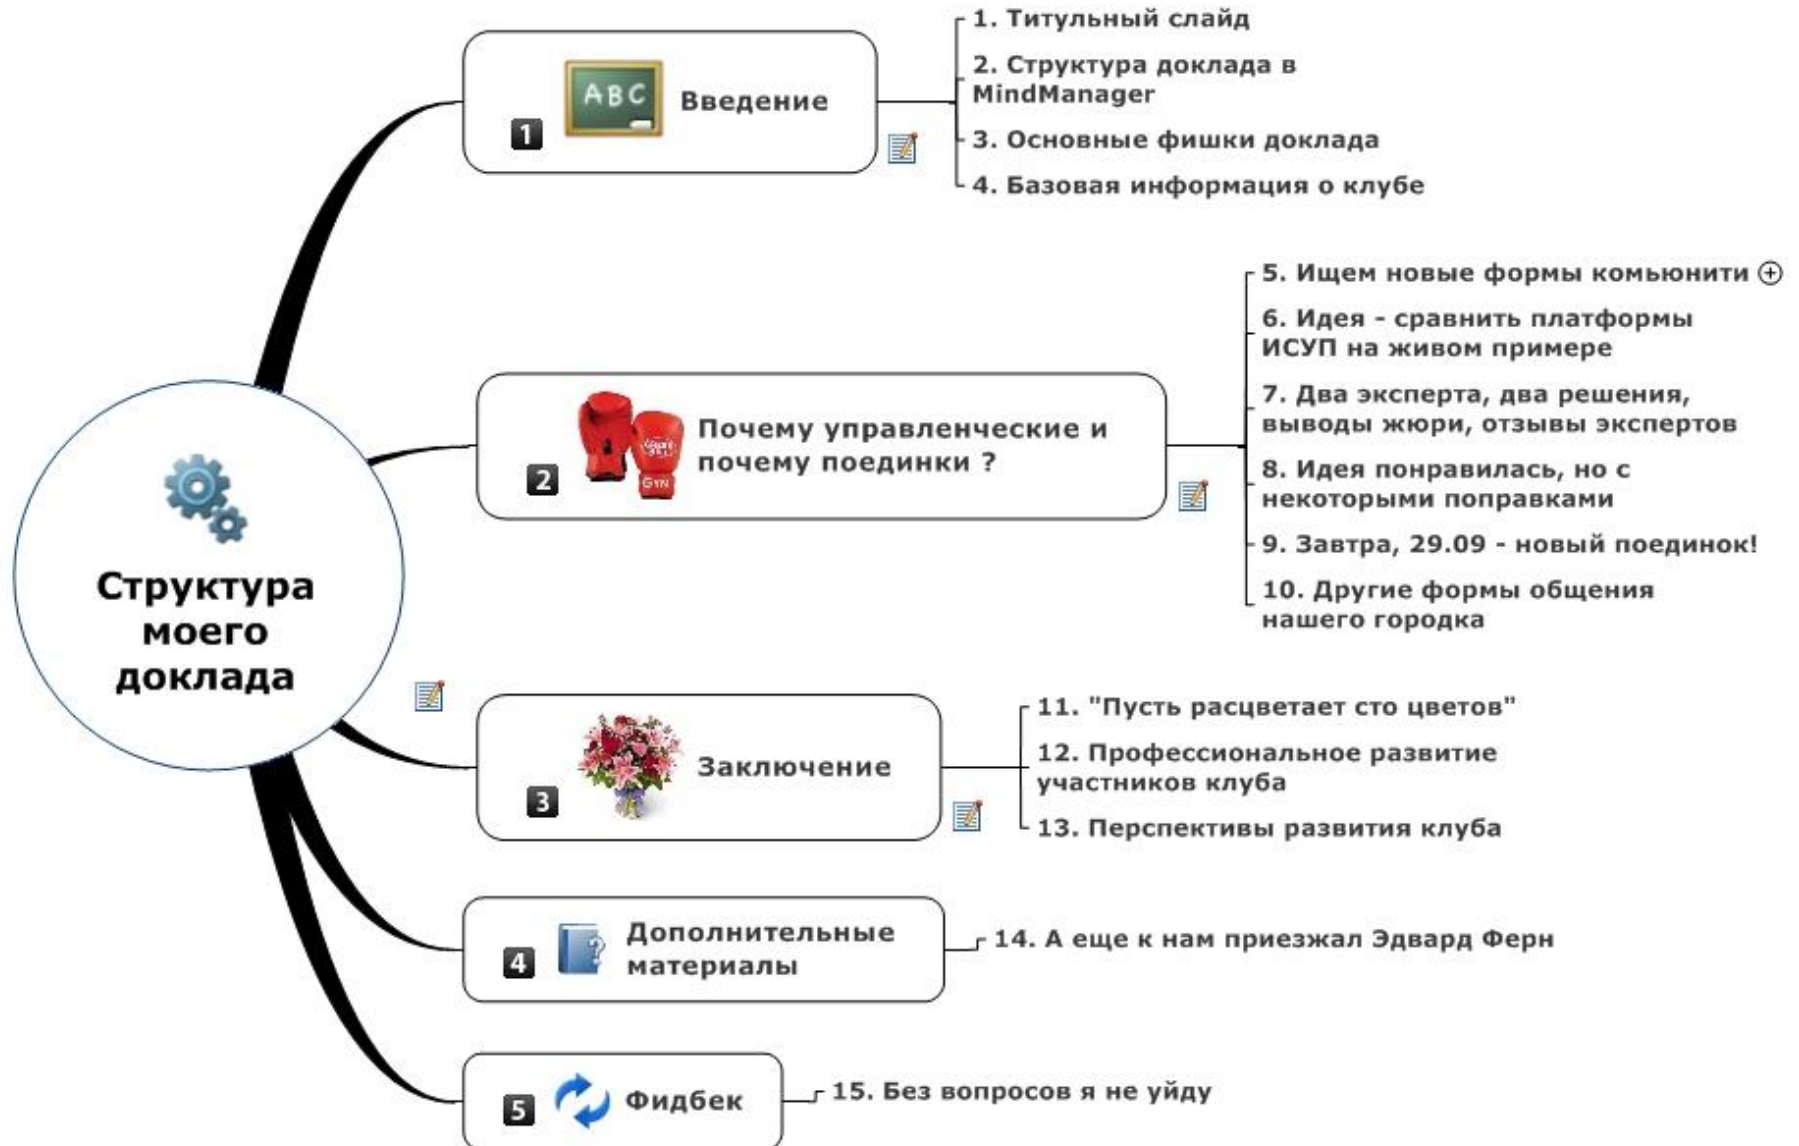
Структура моего доклада

1 ABC Введение

1. Титульный слайд
2. Структура доклада в MindManager
3. Основные фишки доклада
4. Базовая информация о клубе

2 Почему управленческие и почему поединки ?

5. Ищем новые формы комьюнити
6. Идея - сравнить платформы ИСУП на живом примере
7. Два эксперта, два решения, выводы жюри, отзывы экспертов
8. Идея понравилась, но с некоторыми поправками
9. Завтра, 29.09 - новый поединок!
10. Другие формы общения нашего городка

3 Заключение

11. "Пусть расцветает сто цветов"
12. Профессиональное развитие участников клуба
13. Перспективы развития клуба

4 Дополнительные материалы

14. А еще к нам приезжал Эдвард Ферн

5 Фидбек

15. Без вопросов я не уйду